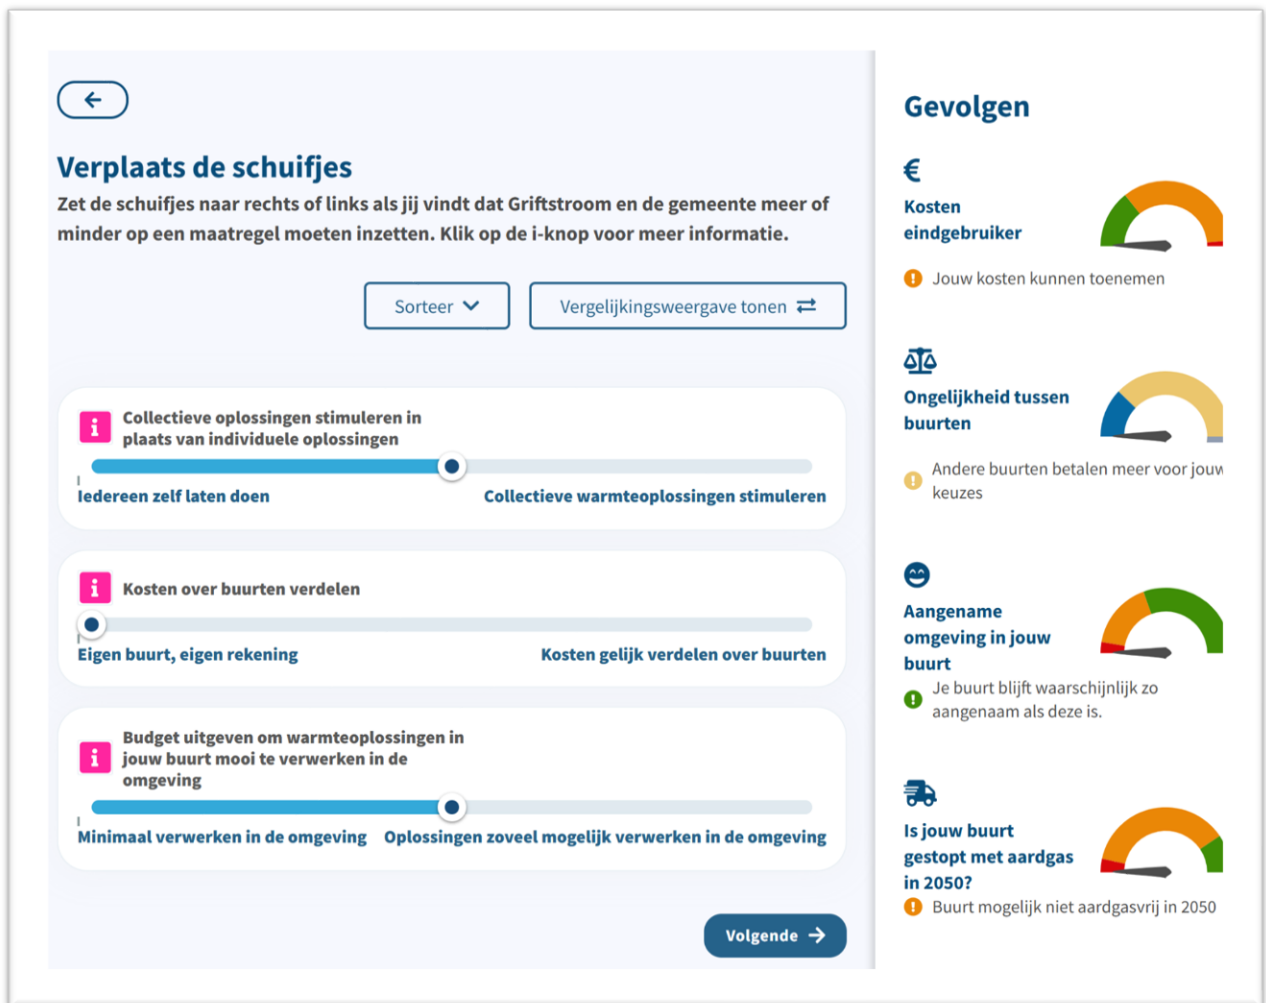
Verplaats de schuifjes

Zet de schuifjes naar rechts of links als jij vindt dat Griftstroom en de gemeente meer of minder op een maatregel moeten inzetten. Klik op de i-knop voor meer informatie.

Sorteer

Vergelijkingsweergave tonen

i Collectieve oplossingen stimuleren in plaats van individuele oplossingen

Iedereen zelf laten doen

Collectieve warmteoplossingen stimuleren

i Kosten over buurten verdelen

Eigen buurt, eigen rekening

Kosten gelijk verdelen over buurten

i Budget uitgeven om warmteoplossingen in jouw buurt mooi te verwerken in de omgeving

Minimaal verwerken in de omgeving

Oplossingen zoveel mogelijk verwerken in de omgeving

Volgende

Gevolgen

€

Kosten eindgebruiker

Jouw kosten kunnen toenemen

Ongelijkheid tussen buurten

Andere buurten betalen meer voor jouw keuzes

Aangename omgeving in jouw buurt

Je buurt blijft waarschijnlijk zo aangenaam als deze is.

Is jouw buurt gestopt met aardgas in 2050?

Buurt mogelijk niet aardgasvrij in 2050